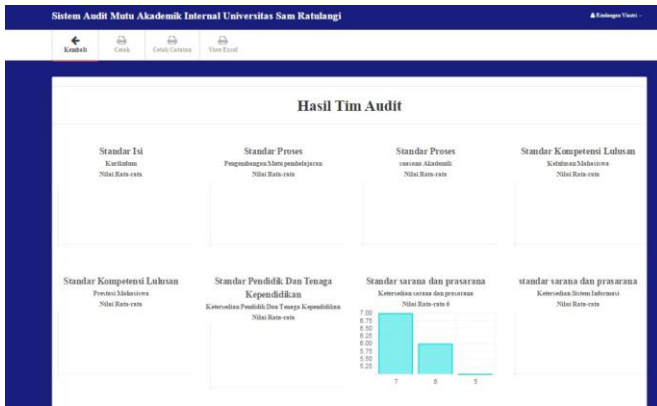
Sistem Audit Mutu Akademik Internal Universitas Sam Ratulangi

Kindangen Vicntri

Kembali
Cetak
Cetak Catatan
View Excel

Hasil Tim Audit

Standar Isi
Kurikulum
Nilai Rata-rata

Standar Proses
Pengembangan Mutu pembelajaran
Nilai Rata-rata

Standar Proses
suasana Akademik
Nilai Rata-rata

Standar Kompetensi Lulusan
Kelulusan Mahasiswa
Nilai Rata-rata

Standar Kompetensi Lulusan
Prestasi Mahasiswa
Nilai Rata-rata

Standar Pendidik Dan Tenaga Kependidikan
Ketersediaan Pendidik Dan Tenaga Kependidikan
Nilai Rata-rata

Standar sarana dan prasarana
Ketersediaan sarana dan prasarana
Nilai Rata-rata 6

7.00
6.75
6.50
6.25
6.00
5.75
5.50
5.25

7
6
5

standar sarana dan prasarana
Ketersediaan Sistem Informasi
Nilai Rata-rata